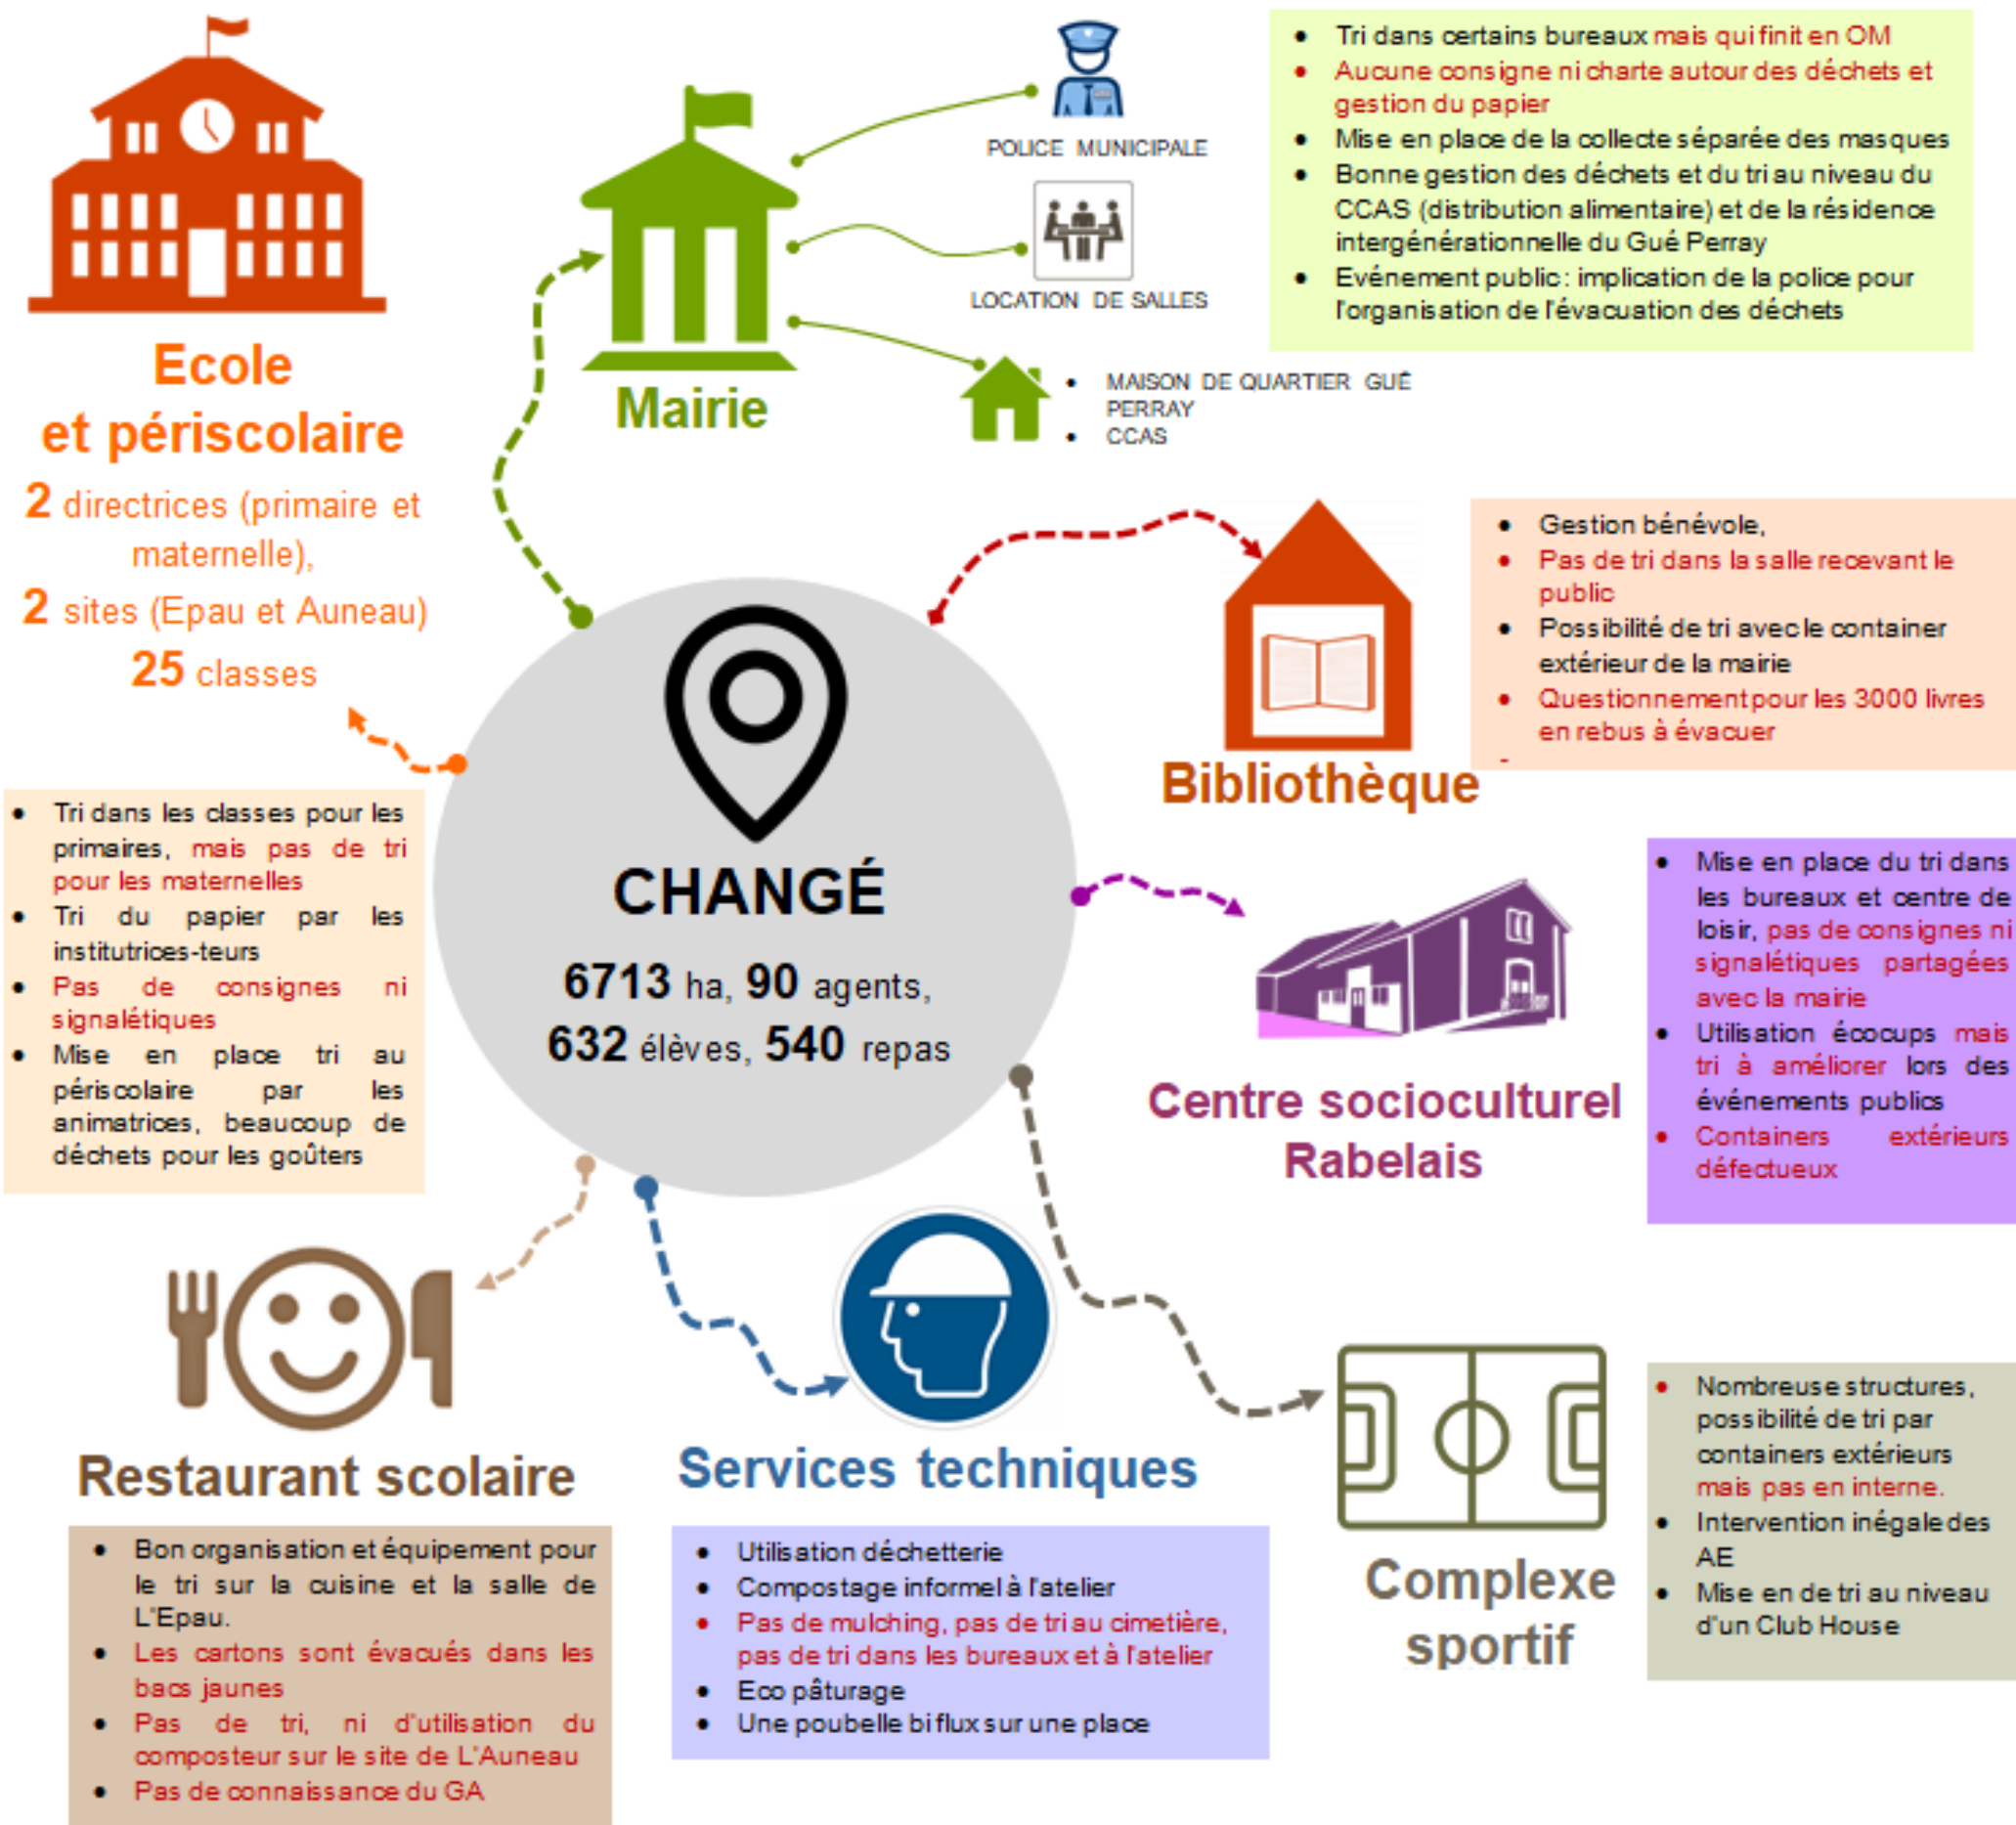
Ecole et périscolaire

2 directrices (primaire et maternelle),
2 sites (Epau et Auneau)
25 classes

- Tri dans les classes pour les primaires, mais pas de tri pour les maternelles
- Tri du papier par les institutrices-teurs
- Pas de consignes ni signalétiques
- Mise en place tri au périscolaire par les animatrices, beaucoup de déchets pour les goûters

Mairie

POLICE MUNICIPALE

LOCATION DE SALLES

- MAISON DE QUARTIER GUÉ PERRAY
- CCAS

- Tri dans certains bureaux mais qui finit en OM
- Aucune consigne ni charte autour des déchets et gestion du papier
- Mise en place de la collecte séparée des masques
- Bonne gestion des déchets et du tri au niveau du CCAS (distribution alimentaire) et de la résidence intergénérationnelle du Gué Perray
- Evénement public : implication de la police pour l'organisation de l'évacuation des déchets

CHANGÉ

6713 ha, 90 agents,
632 élèves, 540 repas

Bibliothèque

- Gestion bénévole,
- Pas de tri dans la salle recevant le public
- Possibilité de tri avec le container extérieur de la mairie
- Questionnement pour les 3000 livres en rebus à évacuer

Centre socioculturel Rabelais

- Mise en place du tri dans les bureaux et centre de loisir, pas de consignes ni signalétiques partagées avec la mairie
- Utilisation écocups mais tri à améliorer lors des événements publics
- Containers extérieurs défectueux

Restaurant scolaire

- Bon organisation et équipement pour le tri sur la cuisine et la salle de L'Epau.
- Les cartons sont évacués dans les bacs jaunes
- Pas de tri, ni d'utilisation du composteur sur le site de L'Auneau
- Pas de connaissance du GA

Services techniques

- Utilisation déchetterie
- Compostage informel à l'atelier
- Pas de mulching, pas de tri au cimetière, pas de tri dans les bureaux et à l'atelier
- Eco pâturage
- Une poubelle bi flux sur une place

Complexe sportif

- Nombreuse structures, possibilité de tri par containers extérieurs mais pas en interne.
- Intervention inégale des AE
- Mise en de tri au niveau d'un Club House